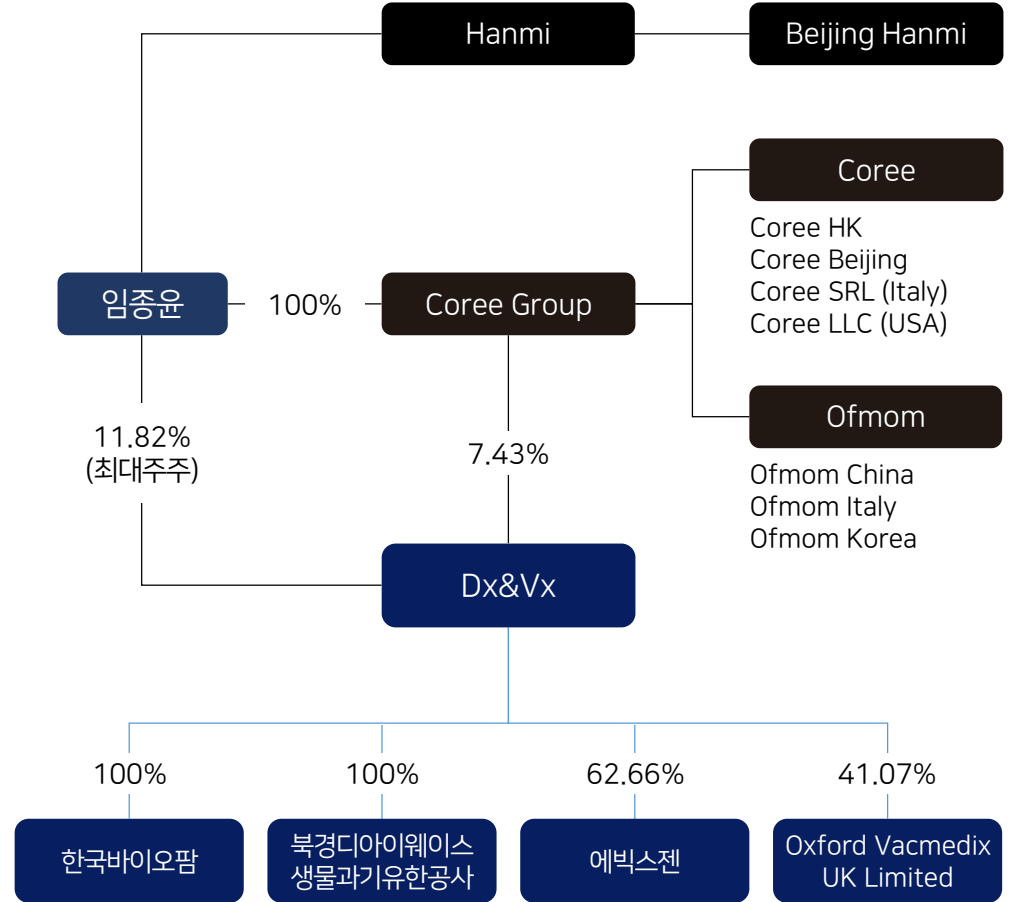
Hanmi

Beijing Hanmi

Coree

Coree HK
Coree Beijing
Coree SRL (Italy)
Coree LLC (USA)

임종윤

100%

Coree Group

Ofmom

Ofmom China
Ofmom Italy
Ofmom Korea

11.82%
(최대주주)

7.43%

Dx&Vx

100%

100%

62.66%

41.07%

한국바이오팜

북경디아이웨이스 생물과기유한공사

에빅스젠

Oxford Vacmedix UK Limited